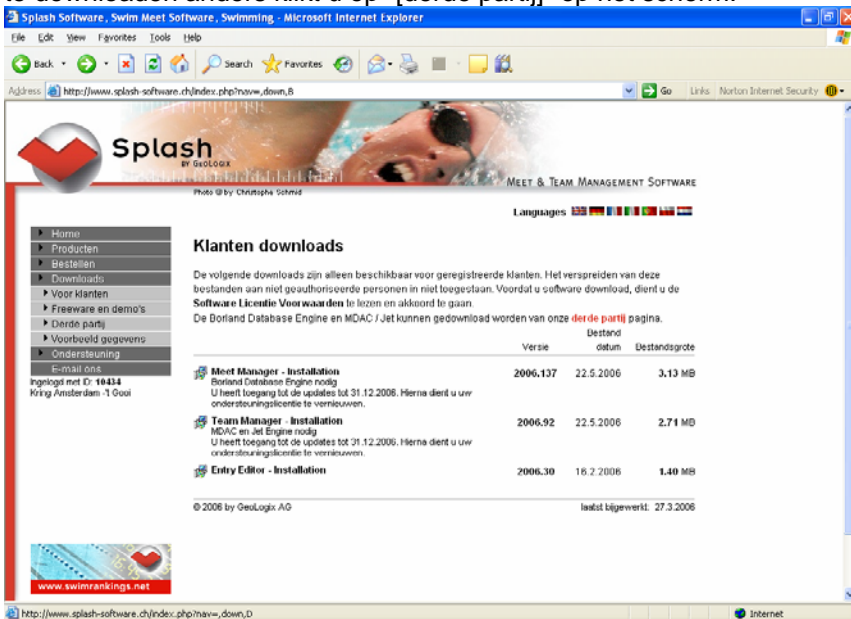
Splash Software, Swim Meet Software, Swimming - Microsoft Internet Explorer

File Edit View Favorites Tools Help

Back Search Favorites

Address http://www.splash-software.ch/index.php?nav=,down,8 Go Links Norton Internet Security

Splash BY GEOLOGIX

MEET & TEAM MANAGEMENT SOFTWARE

Photo © by Christophe Schmid

Languages

Home
Producten
Bestellen
Downloads
Voor klanten
Freeware en demo's
Derde partij
Voorbeeld gegevens
Ondersteuning
E-mail ons

Ingelogd met ID: 10434
Kring Amsterdam -'t Gooi

Klanten downloads

De volgende downloads zijn alleen beschikbaar voor geregistreerde klanten. Het verspreiden van deze bestanden aan niet geauthoriseerde personen in niet toegestaan. Voordat u software download, dient u de Software Licentie Voorwaarden te lezen en akkoord te gaan.
De Borland Database Engine en MDAC / Jet kunnen gedownload worden van onze derde partij pagina.

| | Versie | Bestand datum | Bestandsgrote |
|---|---|---|---|
| Meet Manager - Installation<br>Borland Database Engine nodig<br>U heeft toegang tot de updates tot 31.12.2006. Hierna dient u uw ondersteuningslicentie te vernieuwen. | 2006.137 | 22.5.2006 | 3.13 MB |
| Team Manager - Installation<br>MDAC en Jet Engine nodig<br>U heeft toegang tot de updates tot 31.12.2006. Hierna dient u uw ondersteuningslicentie te vernieuwen. | 2006.92 | 22.5.2006 | 2.71 MB |
| Entry Editor - Installation | 2006.30 | 16.2.2006 | 1.40 MB |

© 2006 by GeoLogix AG

laatst bijgewerkt: 27.3.2006

www.swimrankings.net

http://www.splash-software.ch/index.php?nav=,down,D

Internet